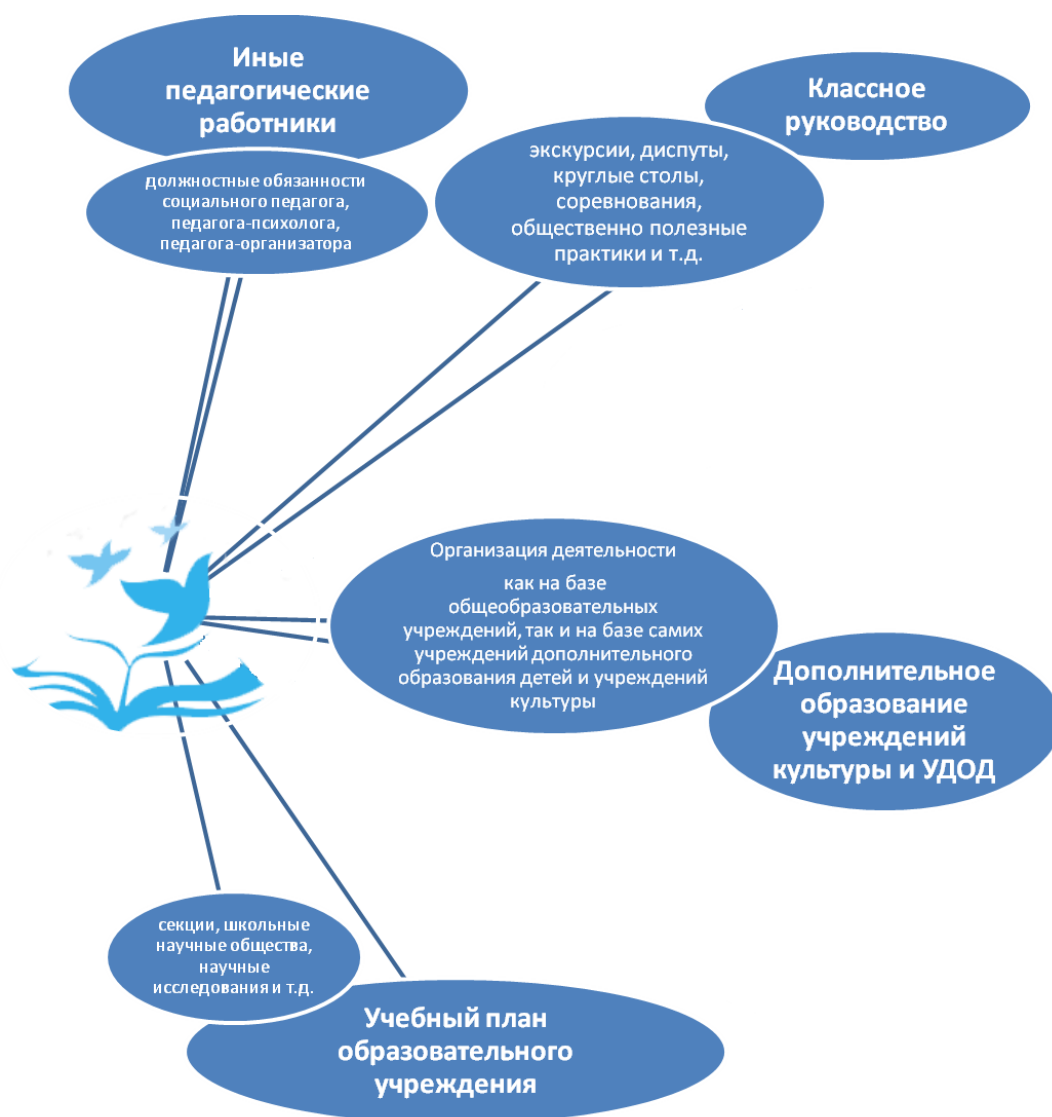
Иные педагогические работники

должностные обязанности социального педагога, педагога-психолога, педагога-организатора

Классное руководство

экскурсии, диспуты, круглые столы, соревнования, общественно полезные практики и т.д.

Организация деятельности

как на базе общеобразовательных учреждений, так и на базе самих учреждений дополнительного образования детей и учреждений культуры

Дополнительное образование учреждений культуры и УДОД

секции, школьные научные общества, научные исследования и т.д.

Учебный план образовательного учреждения